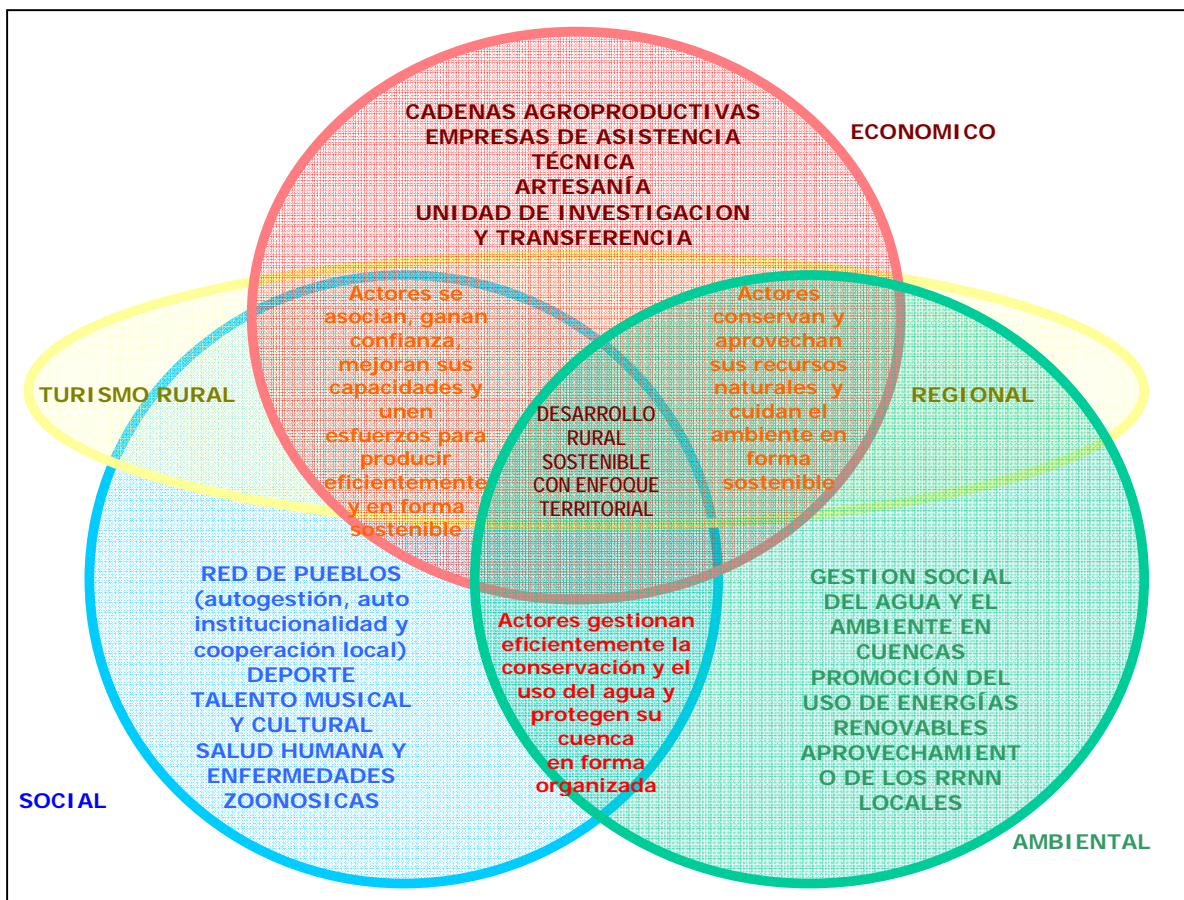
CADENAS AGROPRODUCTIVAS
EMPRESAS DE ASISTENCIA TÉCNICA
ARTESANÍA
UNIDAD DE INVESTIGACION Y TRANSFERENCIA

ECONOMICO

TURISMO RURAL

Actores se asocian, ganan confianza, mejoran sus capacidades y unen esfuerzos para producir eficientemente y en forma sostenible

DESARROLLO RURAL SOSTENIBLE CON ENFOQUE TERRITORIAL

Actores conservan y aprovechan sus recursos naturales y cuidan el ambiente en forma sostenible

REGIONAL

RED DE PUEBLOS (autogestión, auto institucionalidad y cooperación local)
DEPORTE
TALENTO MUSICAL Y CULTURAL
SALUD HUMANA Y ENFERMEDADES ZOONOSICAS

Actores gestionan eficientemente la conservación y el uso del agua y protegen su cuenca en forma organizada

GESTION SOCIAL DEL AGUA Y EL AMBIENTE EN CUENCAS
PROMOCIÓN DEL USO DE ENERGÍAS RENOVABLES
APROVECHAMIENTO DE LOS RRNN LOCALES

SOCIAL

AMBIENTAL